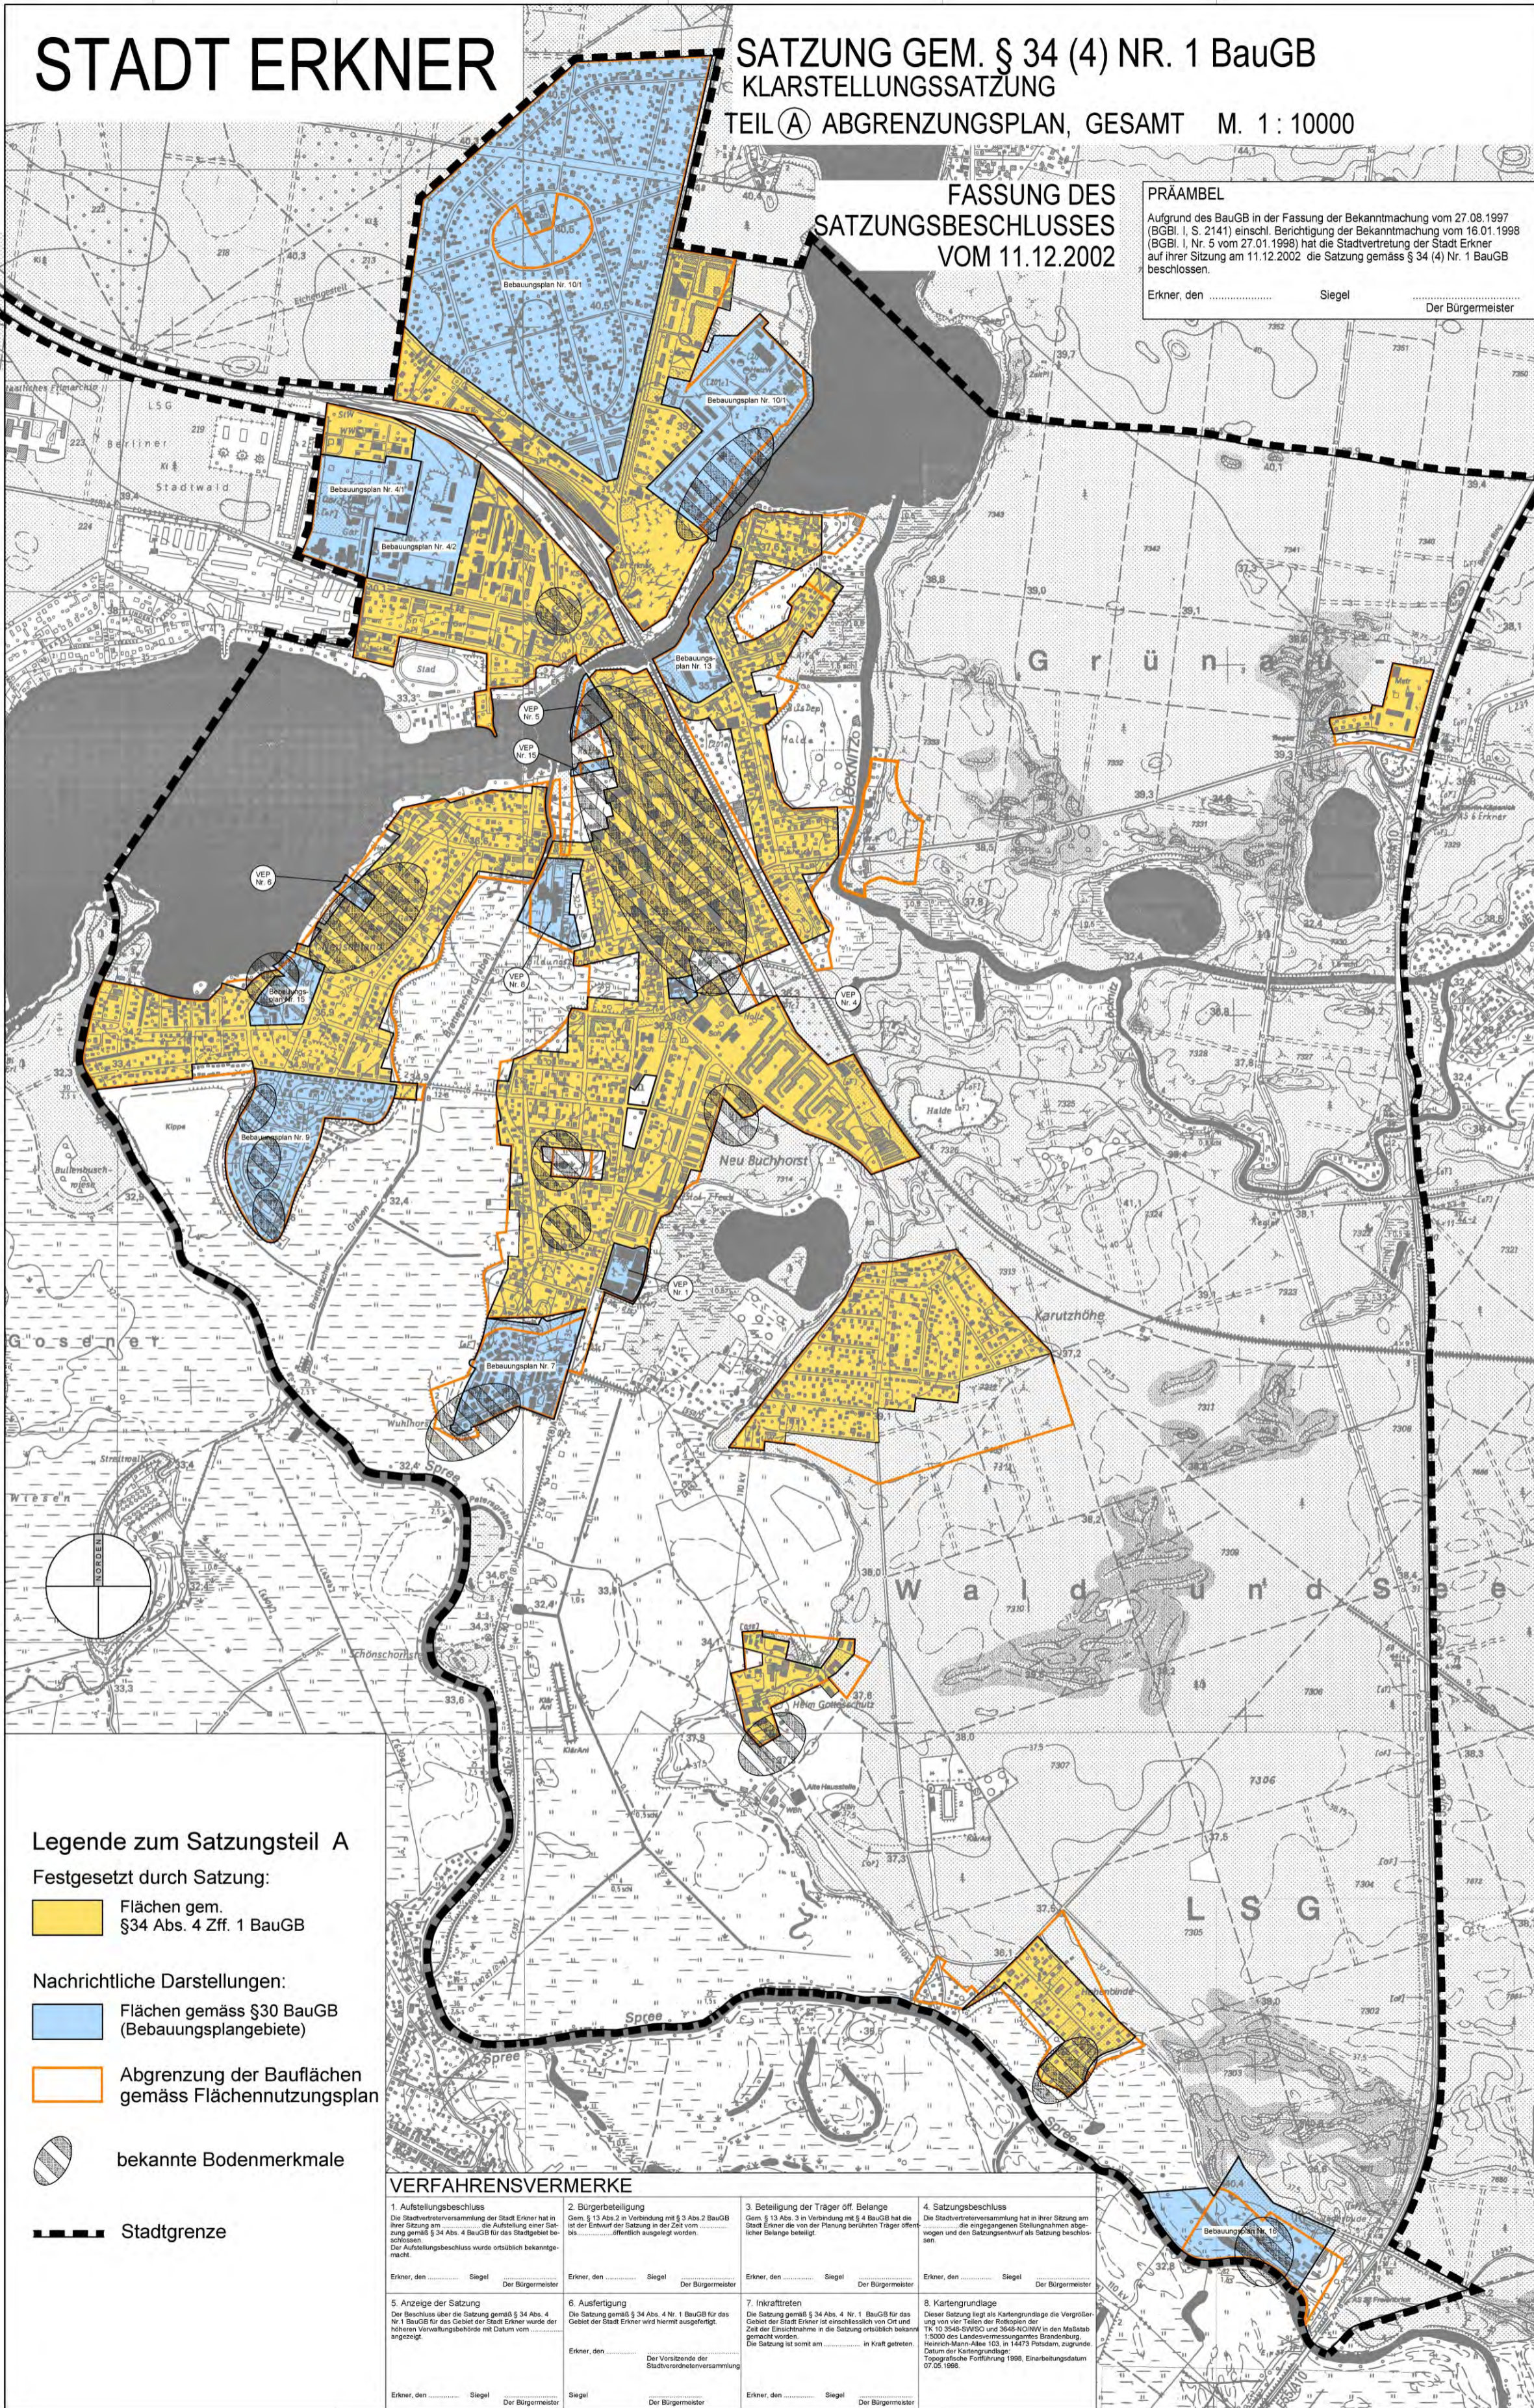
STADT ERKNER

SATZUNG GEM. § 34 (4) NR. 1 BauGB
KLARSTELLUNGSSATZUNG
TEIL Ⓐ ABGRENZUNGSPLAN, GESAMT M. 1 : 10000

FASSUNG DES SATZUNGSBESCHLUSSES VOM 11.12.2002

PRÄAMBEL
Aufgrund des BauGB in der Fassung der Bekanntmachung vom 27.08.1997 (BGBl. I, S. 2141) einschl. Berichtigung der Bekanntmachung vom 16.01.1998 (BGBl. I, Nr. 5 vom 27.01.1998) hat die Stadtvertretung der Stadt Erkner auf ihrer Sitzung am 11.12.2002 die Satzung gemäss § 34 (4) Nr. 1 BauGB beschlossen.

Erkner, den ............ Siegel ............
Der Bürgermeister

Bebauungsplan Nr. 10
Bebauungsplan Nr. 10
Bebauungsplan Nr. 4
Bebauungsplan Nr. 4/2
Bebauungsplan Nr. 3
Bebauungsplan Nr. 9
Bebauungsplan Nr. 7
VEP Nr. 1
VEP Nr. 2
VEP Nr. 3
VEP Nr. 4
VEP Nr. 5
VEP Nr. 6

Grünau
Neu Buchhorst
Karutzhöhe
Wald und See
LSG
Gosener
Spree
Stadtwald
Berliner
Halde
Kippe

Legende zum Satzungsteil A
Festgesetzt durch Satzung:
Flächen gem. §34 Abs. 4 Zff. 1 BauGB

Nachrichtliche Darstellungen:
Flächen gemäss §30 BauGB (Bebauungsplangebiete)
Abgrenzung der Bauflächen gemäss Flächennutzungsplan
bekannte Bodenmerkmale
Stadtgrenze

VERFAHRENSVERMERKE
1. Aufstellungsbeschluss
2. Bürgerbeteiligung
3. Beteiligung der Träger öff. Belange
4. Satzungsbeschluss
5. Anzeige der Satzung
6. Ausfertigung
7. Inkrafttreten
8. Kartengrundlage

Erkner, den ............ Siegel ............ Der Bürgermeister